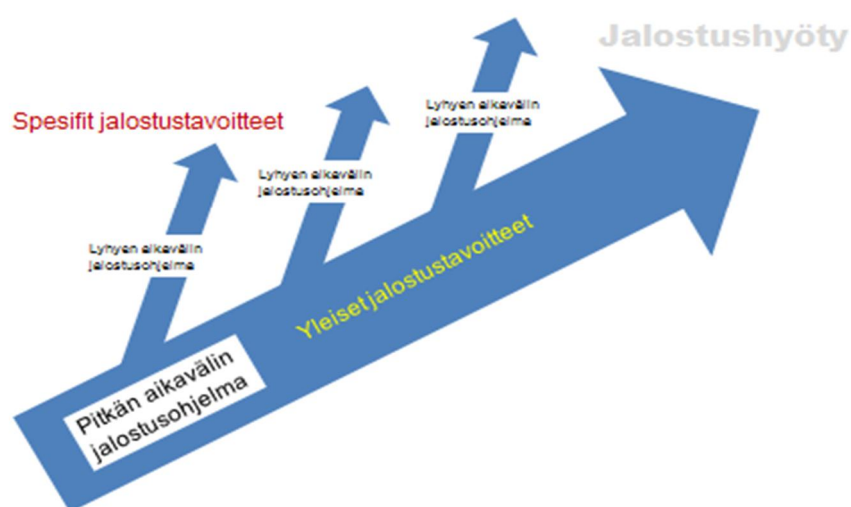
Jalostushyöty

Spesifit jalostustavoitteet

Lyhyen aikavälin jalostusohjelma

Lyhyen aikavälin jalostusohjelma

Lyhyen aikavälin jalostusohjelma

Yleiset jalostustavoitteet

Pitkän aikavälin jalostusohjelma